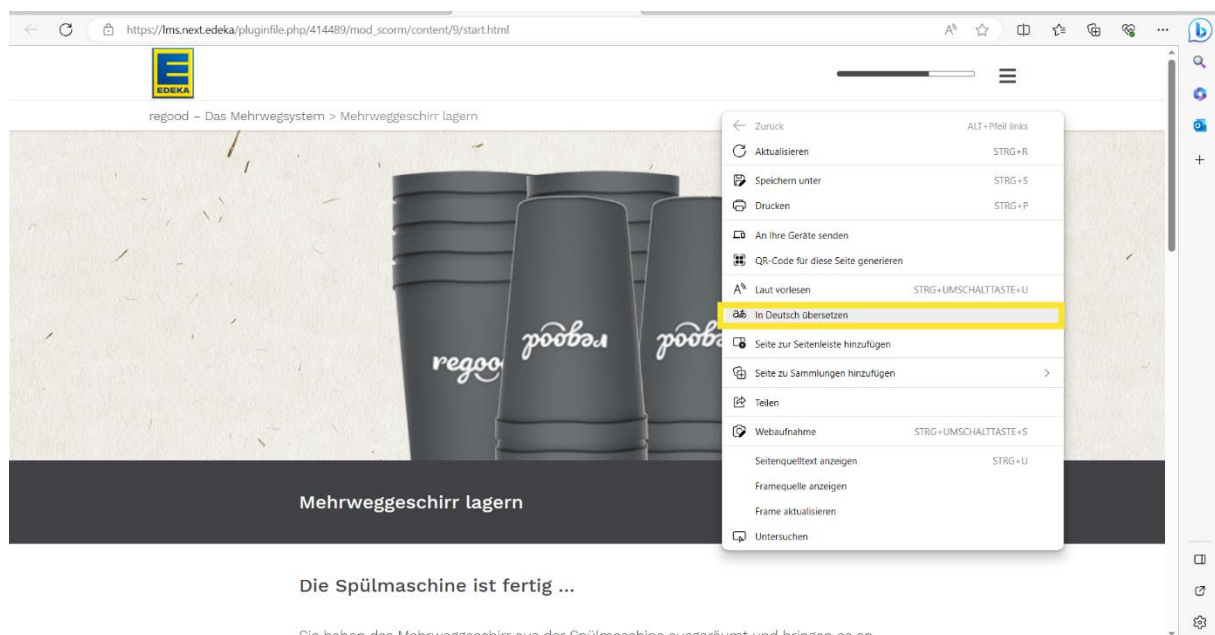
https://lms.next.edeka/pluginfile.php/414489/mod_scorm/content/9/start.html

EDEKA

regood – Das Mehrwegsystem > Mehrweggeschirr lagern

regood regood regood

Zurück ALT+Pfeil links
Aktualisieren STRG+R
Speichern unter STRG+S
Drucken STRG+P
An Ihre Geräte senden
QR-Code für diese Seite generieren
Laut vorlesen STRG+UMSCHALTTASTE+U
In Deutsch übersetzen
Seite zur Seitenleiste hinzufügen
Seite zu Sammlungen hinzufügen
Teilen
Webaufnahme STRG+UMSCHALTTASTE+S
Seitenquelltext anzeigen STRG+U
Framequelle anzeigen
Frame aktualisieren
Untersuchen

Mehrweggeschirr lagern

Die Spülmaschine ist fertig ...

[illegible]